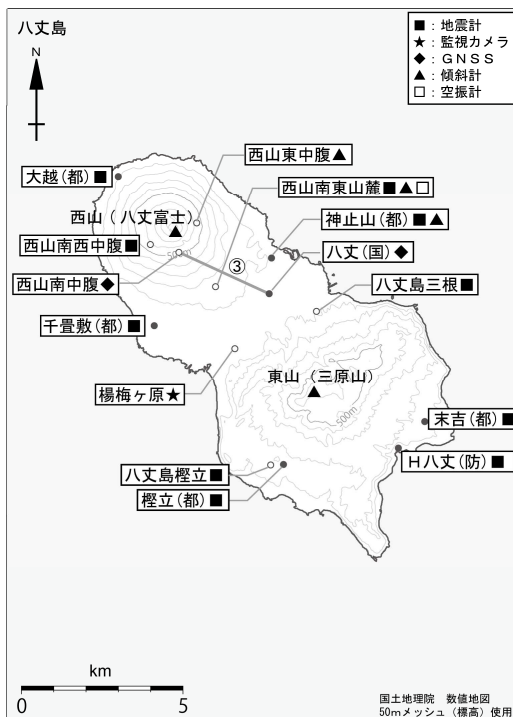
八丈島

N

■：地震計
★：監視カメラ
◆：GNSS
▲：傾斜計
□：空振計

西山東中腹▲

大越(都)■

西山南東山麓■▲□

西山（八丈富士）

神止山(都)■▲

西山南西中腹■

八丈(国)◆

③

西山南中腹◆

八丈島三根■

千畳敷(都)■

東山（三原山）

楊梅ヶ原★

50m

末吉(都)■

H八丈(防)■

八丈島樫立■

樫立(都)■

km
0
5

国土地理院　数値地図
50mメッシュ（標高）使用